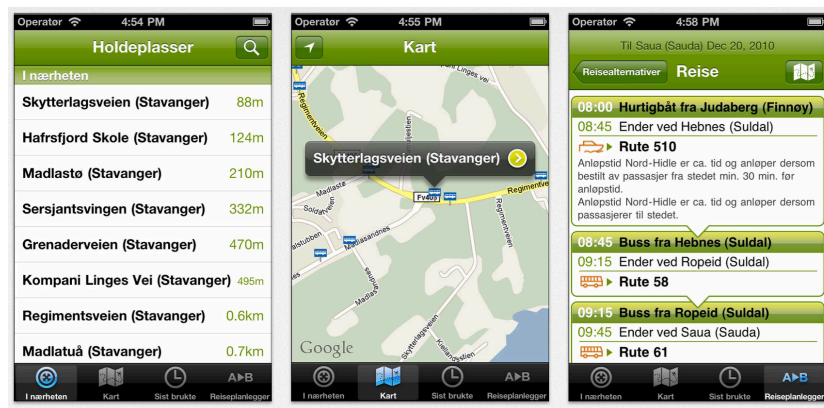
Operatør 4:54 PM
Holdeplasser
I nærheten
Skytterlagsveien (Stavanger) 88m
Hafrsfjord Skole (Stavanger) 124m
Madlastø (Stavanger) 210m
Sersjantsvingen (Stavanger) 332m
Grenaderveien (Stavanger) 470m
Kompani Linges Vei (Stavanger) 495m
Regimentsveien (Stavanger) 0.6km
Madlatuå (Stavanger) 0.7km
I nærheten Kart Sist brukte Reiseplanlegger

Operatør 4:55 PM
Kart
Regimentsveien
Skytterlagsveien (Stavanger)
Madlastø
Soldatveien
Madlasandnes
Fv409
Regimentsveien
Kompani Linges Vei
Skytterlagsveien
Google
I nærheten Kart Sist brukte Reiseplanlegger

Operatør 4:58 PM
Til Saua (Sauda) Dec 20, 2010
Reisealternativer Reise
08:00 Hurtigbåt fra Judaberg (Finnøy)
08:45 Ender ved Hebnes (Suldal)
Rute 510
Anløpstid Nord-Hidle er ca. tid og anløper dersom bestilt av passasjer fra stedet min. 30 min. før anløpstid.
Anløpstid Nord-Hidle er ca. tid og anløper dersom passasjerer til stedet.
08:45 Buss fra Hebnes (Suldal)
09:15 Ender ved Ropeid (Suldal)
Rute 58
09:15 Buss fra Ropeid (Suldal)
09:45 Ender ved Saua (Sauda)
Rute 61
I nærheten Kart Sist brukte Reiseplanlegger